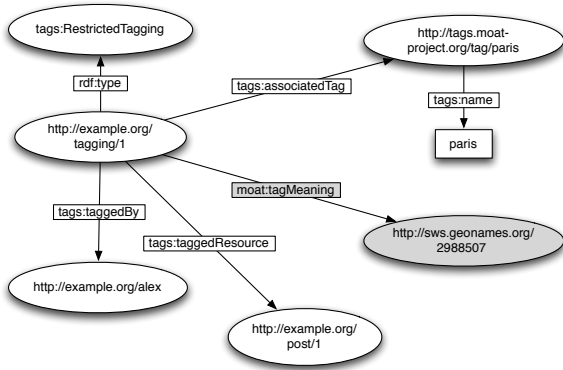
tags:RestrictedTagging

rdf:type

http://example.org/tagging/1

tags:associatedTag

http://tags.moat-project.org/tag/paris

tags:name

paris

moat:tagMeaning

http://sws.geonames.org/2988507

tags:taggedBy

tags:taggedResource

http://example.org/alex

http://example.org/post/1